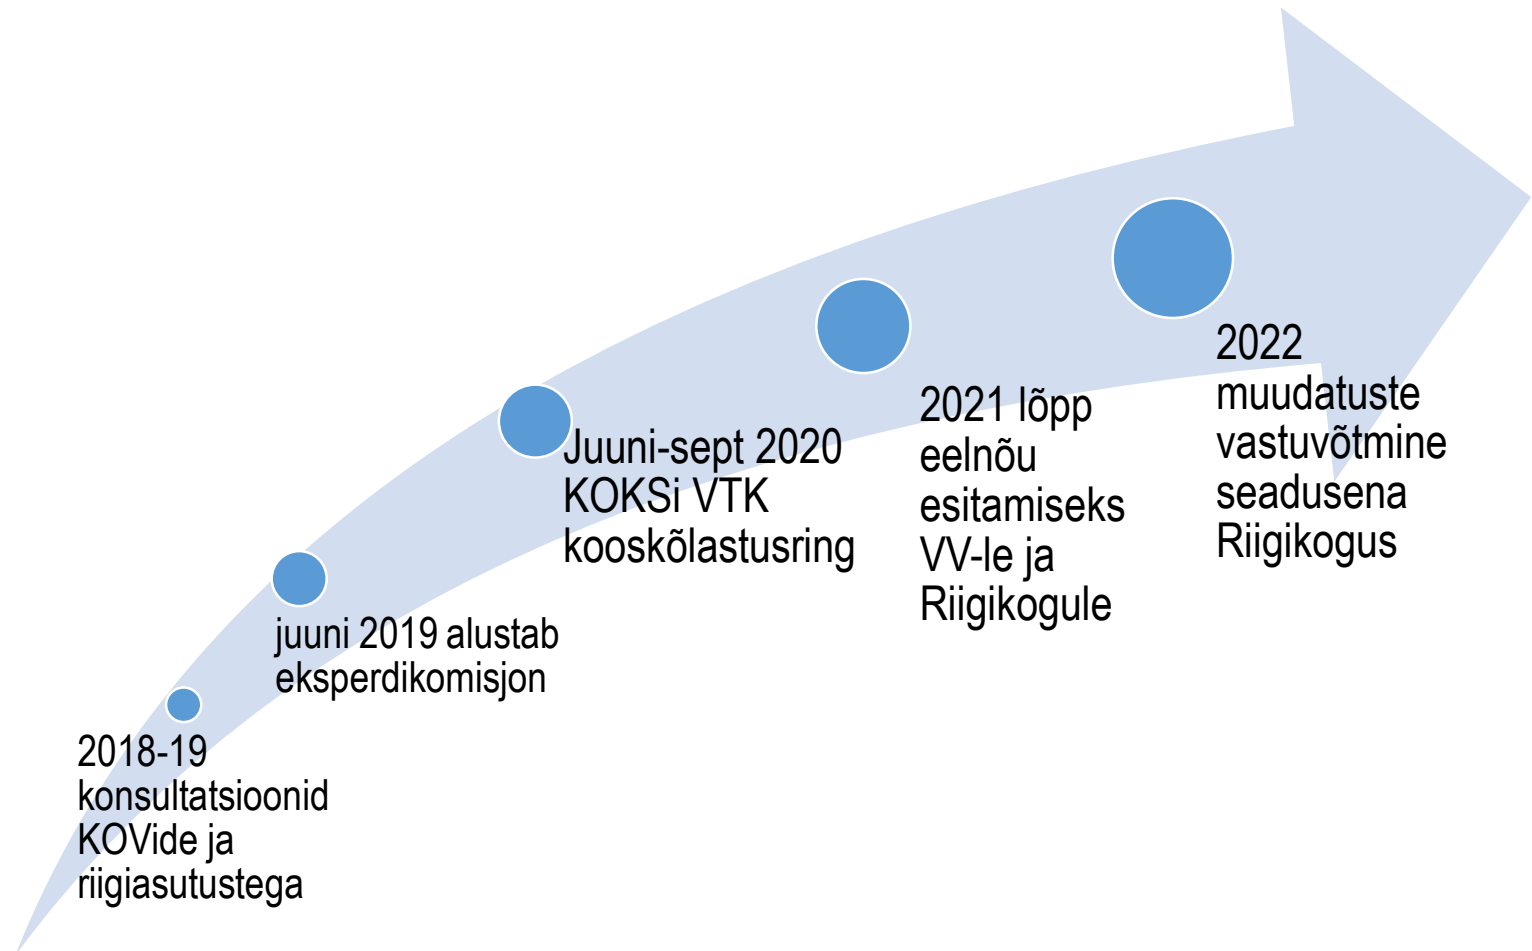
2018-19 konsultatsioonid KOVide ja riigiasutustega

juuni 2019 alustab eksperdikomisjon

Juuni-sept 2020 KOKSi VTK kooskõlastusring

2021 lõpp eelnõu esitamiseks VV-le ja Riigikogule

2022 muudatuste vastuvõtmine seadusena Riigikogus